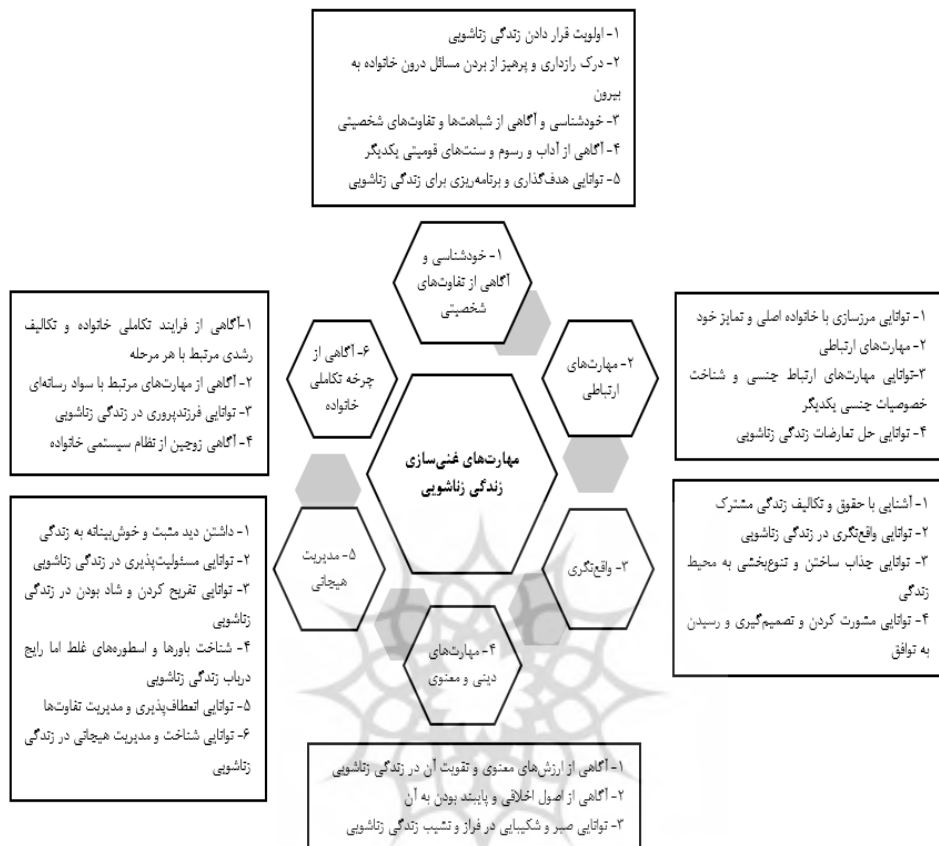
۱- اولویت قرار دادن زندگی زناشویی
۲- درک رازداری و پرهیز از بردن مسائل درون خانواده به بیرون
۳- خودشناسی و آگاهی از شباهت‌ها و تفاوت‌های شخصیتی
۴- آگاهی از آداب و رسوم و سنت‌های قومیتی یکدیگر
۵- توانایی هدف‌گذاری و برنامه‌ریزی برای زندگی زناشویی

۱- خودشناسی و آگاهی از تفاوت‌های شخصیتی

۱-آگاهی از فرایند تکاملی خانواده و تکالیف رشدی مرتبط با هر مرحله
۲- آگاهی از مهارت‌های مرتبط با سواد رسانه‌ای
۳- توانایی فرزندپروری در زندگی زناشویی
۴- آگاهی زوجین از نظام سیستمی خانواده

۶- آگاهی از چرخه تکاملی خانواده

۲- مهارت‌های ارتباطی

۱- توانایی مرزسازی با خانواده اصلی و تمایز خود
۲- مهارت‌های ارتباطی
۳-توانایی مهارت‌های ارتباط جنسی و شناخت خصوصیات جنسی یکدیگر
۴- توانایی حل تعارضات زندگی زناشویی

مهارت‌های غنی‌سازی زندگی زناشویی

۱- داشتن دید مثبت و خوش‌بینانه به زندگی
۲- توانایی مسئولیت‌پذیری در زندگی زناشویی
۳- توانایی تفریح کردن و شاد بودن در زندگی زناشویی
۴- شناخت باورها و اسطوره‌های غلط اما رایج درباب زندگی زناشویی
۵- توانایی انعطاف‌پذیری و مدیریت تفاوت‌ها
۶- توانایی شناخت و مدیریت هیجانی در زندگی زناشویی

۵- مدیریت هیجانی

۳- واقع‌نگری

۱- آشنایی با حقوق و تکالیف زندگی مشترک
۲- توانایی واقع‌نگری در زندگی زناشویی
۳- توانایی جذاب ساختن و تنوع‌بخشی به محیط زندگی
۴- توانایی مشورت کردن و تصمیم‌گیری و رسیدن به توافق

۴- مهارت‌های دینی و معنوی

۱- آگاهی از ارزش‌های معنوی و تقویت آن در زندگی زناشویی
۲- آگاهی از اصول اخلاقی و پایبند بودن به آن
۳- توانایی صبر و شکیبایی در فراز و نشیب زندگی زناشویی